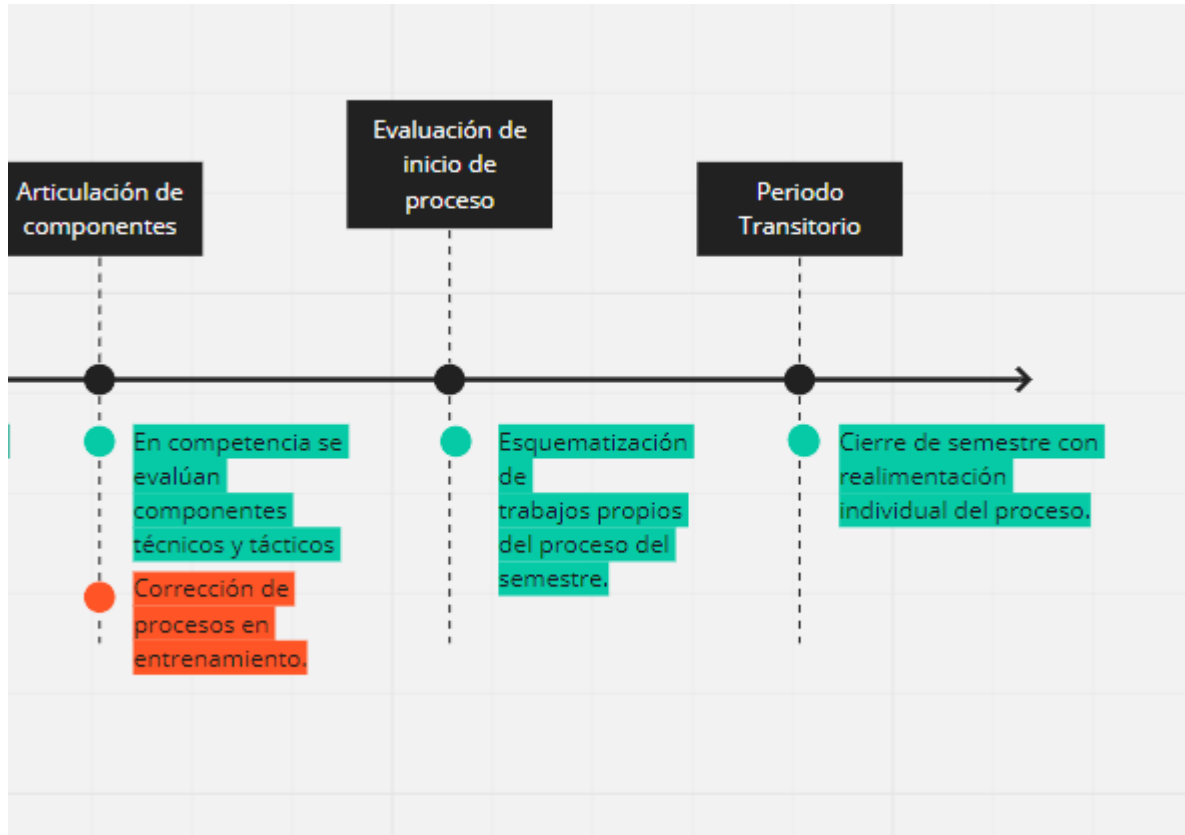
Articulación de componentes

Evaluación de inicio de proceso

Periodo Transitorio

En competencia se evalúan componentes técnicos y tácticos

Corrección de procesos en entrenamiento.

Esquematización de trabajos propios del proceso del semestre.

Cierre de semestre con realimentación individual del proceso.